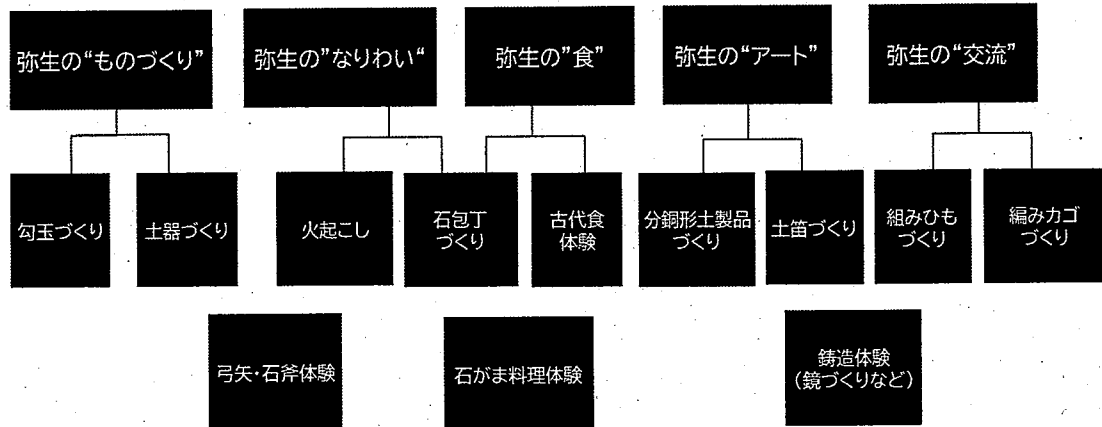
弥生の“ものづくり”

勾玉づくり

土器づくり

弥生の”なりわい“

火起こし

石包丁づくり

弥生の”食”

古代食体験

弥生の“アート”

分銅形土製品づくり

土笛づくり

弥生の“交流”

組みひもづくり

編みカゴづくり

弓矢・石斧体験

石がま料理体験

鋳造体験
(鏡づくりなど)